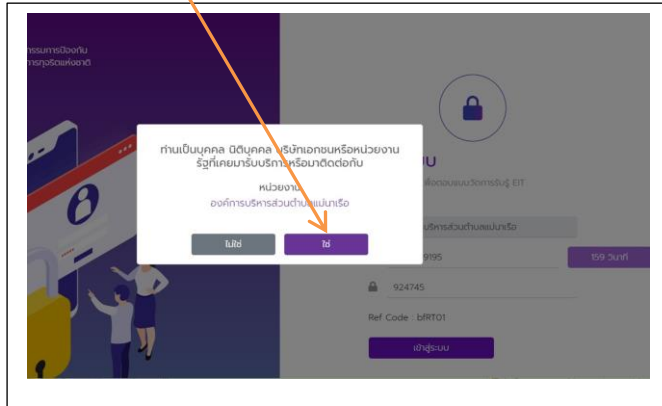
กรรมการป้องกัน
การทุจริตแห่งชาติ

ท่านเป็นบุคคล นิติบุคคล บริษัทเอกชนหรือหน่วยงานรัฐที่เคยมารับบริการหรือมาติดต่อกับ

หน่วยงาน
องค์การบริหารส่วนตำบล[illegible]

ไม่ใช่
ใช่

บ
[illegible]แบบวัดการรับรู้ EIT

บริหารส่วนตำบลแม่นะเรือ

9195
159 วินาที

924745

Ref Code : bfRT01

เข้าสู่ระบบ